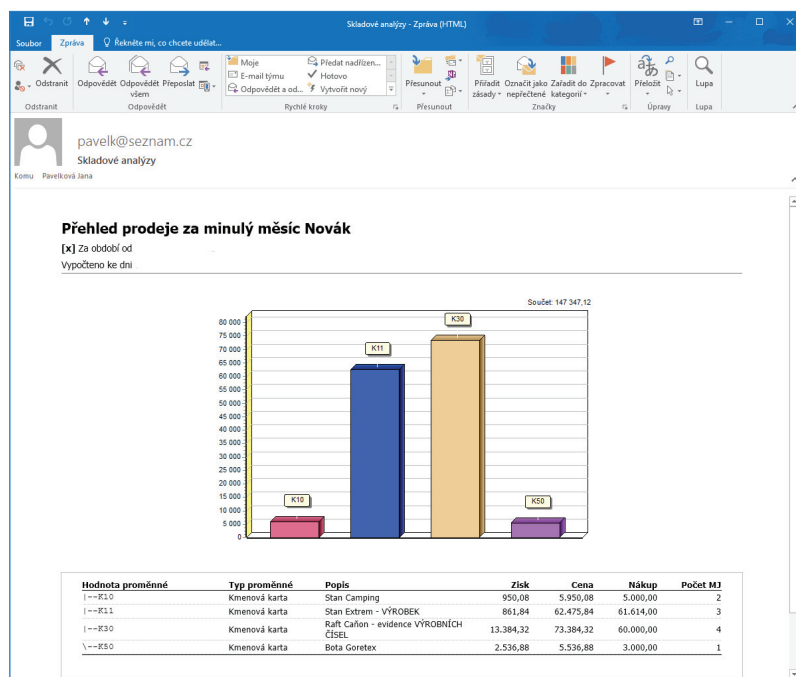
Skladové analýzy - Zpráva (HTML)

Soubor Zpráva Řekněte mi, co chcete udělat...

Odstranit
Odstranit

Odpovědět Odpovědět všem Přeposlat
Odpovědět

Moje
E-mail týmu
Odpovědět a od...
Předat nadřízen...
Hotovo
Vytvořit nový
Rychlé kroky

Přesunout
Přesunout

Přiřadit zásady
Označit jako nepřečtené
Zařadit do kategorií
Zpracovat
Značky

Přeložit
Úpravy

Lupa
Lupa

pavelk@seznam.cz
Skladové analýzy
Komu Pavelková Jana

Přehled prodeje za minulý měsíc Novák

[x] Za období od
Vypočteno ke dni

Součet: 147 347,12

80 000
75 000
70 000
65 000
60 000
55 000
50 000
45 000
40 000
35 000
30 000
25 000
20 000
15 000
10 000
5 000
0

K10
K11
K30
K50

| Hodnota proměnné | Typ proměnné | Popis | Zisk | Cena | Nákup | Počet MJ |
|---|---|---|---|---|---|---|
| \|--K10 | Kmenová karta | Stan Camping | 950,08 | 5.950,08 | 5.000,00 | 2 |
| \|--K11 | Kmenová karta | Stan Extrem - VÝROBEK | 861,84 | 62.475,84 | 61.614,00 | 3 |
| \|--K30 | Kmenová karta | Raft Caňon - evidence VÝROBNÍCH ČÍSEL | 13.384,32 | 73.384,32 | 60.000,00 | 4 |
| \--K50 | Kmenová karta | Bota Goretex | 2.536,88 | 5.536,88 | 3.000,00 | 1 |